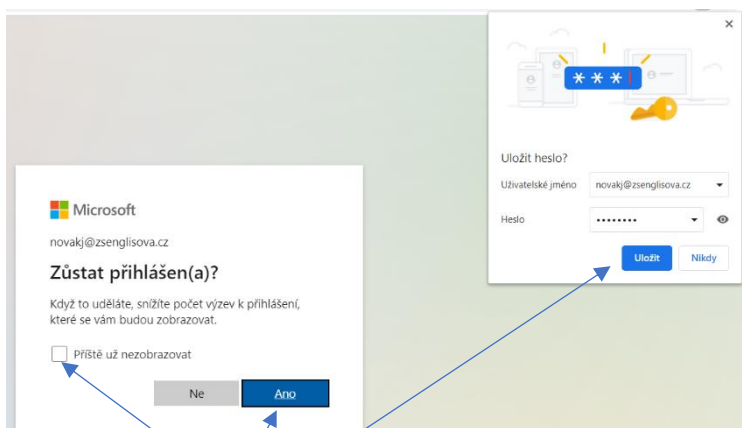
×

\*\*\*

Uložit heslo?

Uživatelské jméno novakj@zsenglisova.cz

Heslo ••••••••

Uložit Nikdy

Microsoft

novakj@zsenglisova.cz

Zůstat přihlášen(a)?

Když to uděláte, snížíte počet výzev k přihlášení, které se vám budou zobrazovat.

Příště už nezobrazovat

Ne Ano